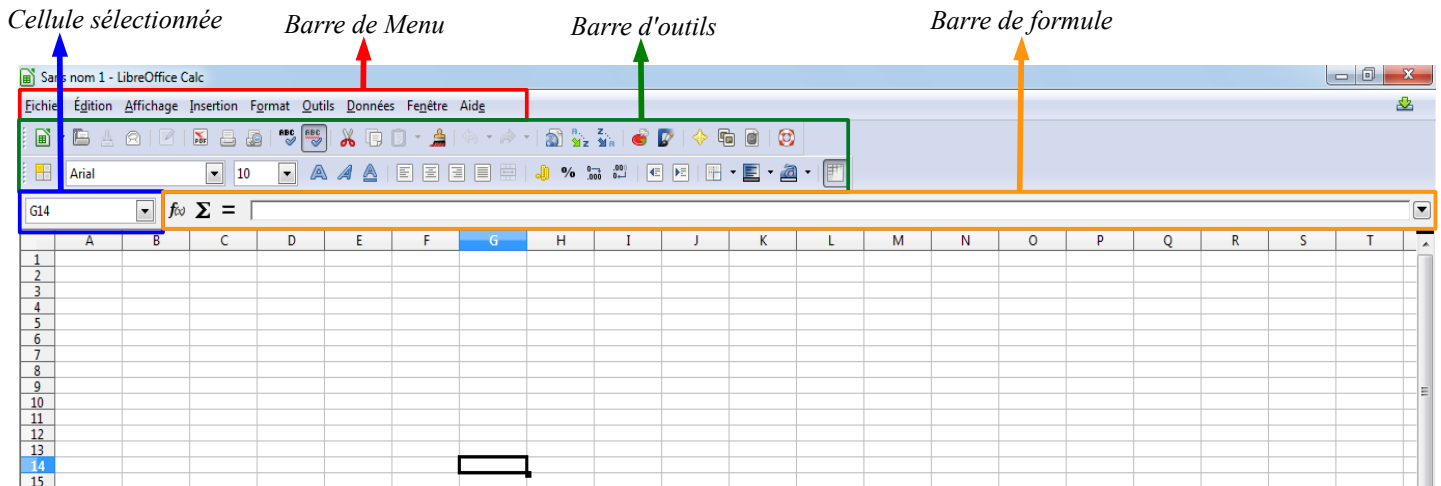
Cellule sélectionnée
Barre de Menu
Barre d'outils
Barre de formule

Sans nom 1 - LibreOffice Calc

Fichier Édition Affichage Insertion Format Outils Données Fenêtre Aide

Arial
10

G14
$f(x)$ $\Sigma$ =

| | A | B | C | D | E | F | G | H | I | J | K | L | M | N | O | P | Q | R | S | T |
|---|---|---|---|---|---|---|---|---|---|---|---|---|---|---|---|---|---|---|---|---|
| 1 | | | | | | | | | | | | | | | | | | | | |
| 2 | | | | | | | | | | | | | | | | | | | | |
| 3 | | | | | | | | | | | | | | | | | | | | |
| 4 | | | | | | | | | | | | | | | | | | | | |
| 5 | | | | | | | | | | | | | | | | | | | | |
| 6 | | | | | | | | | | | | | | | | | | | | |
| 7 | | | | | | | | | | | | | | | | | | | | |
| 8 | | | | | | | | | | | | | | | | | | | | |
| 9 | | | | | | | | | | | | | | | | | | | | |
| 10 | | | | | | | | | | | | | | | | | | | | |
| 11 | | | | | | | | | | | | | | | | | | | | |
| 12 | | | | | | | | | | | | | | | | | | | | |
| 13 | | | | | | | | | | | | | | | | | | | | |
| 14 | | | | | | | | | | | | | | | | | | | | |
| 15 | | | | | | | | | | | | | | | | | | | | |